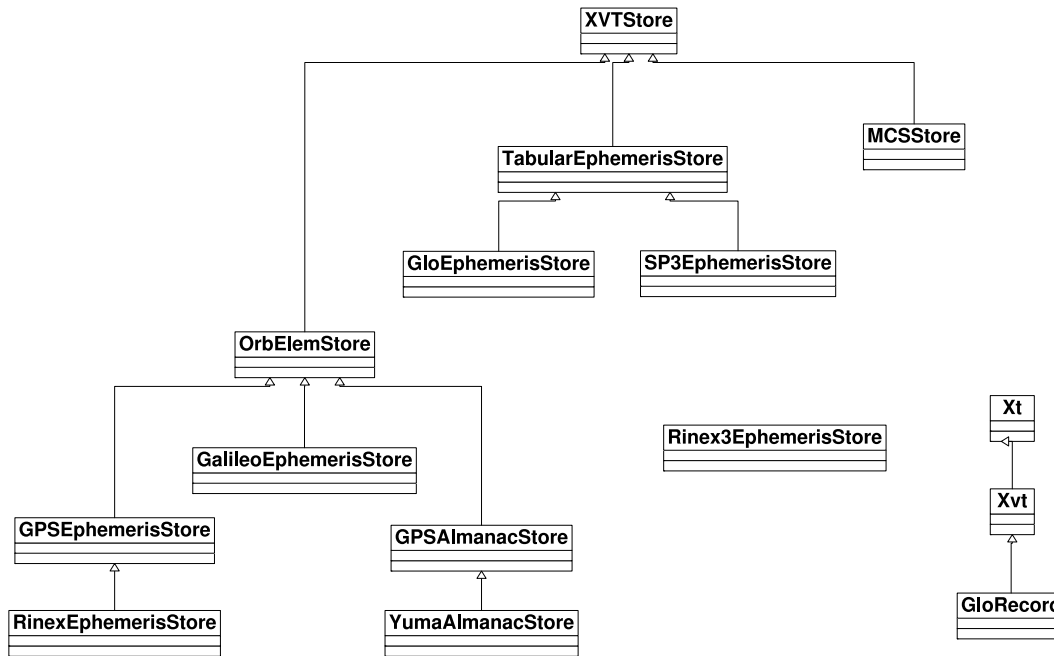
XVTStore

TabularEphemerisStore

MCSStore

GloEphemerisStore

SP3EphemerisStore

OrbElemStore

GalileoEphemerisStore

Rinex3EphemerisStore

Xt

Xvt

GPSEphemerisStore

GPSAlmanacStore

RinexEphemerisStore

YumaAlmanacStore

GloRecor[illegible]